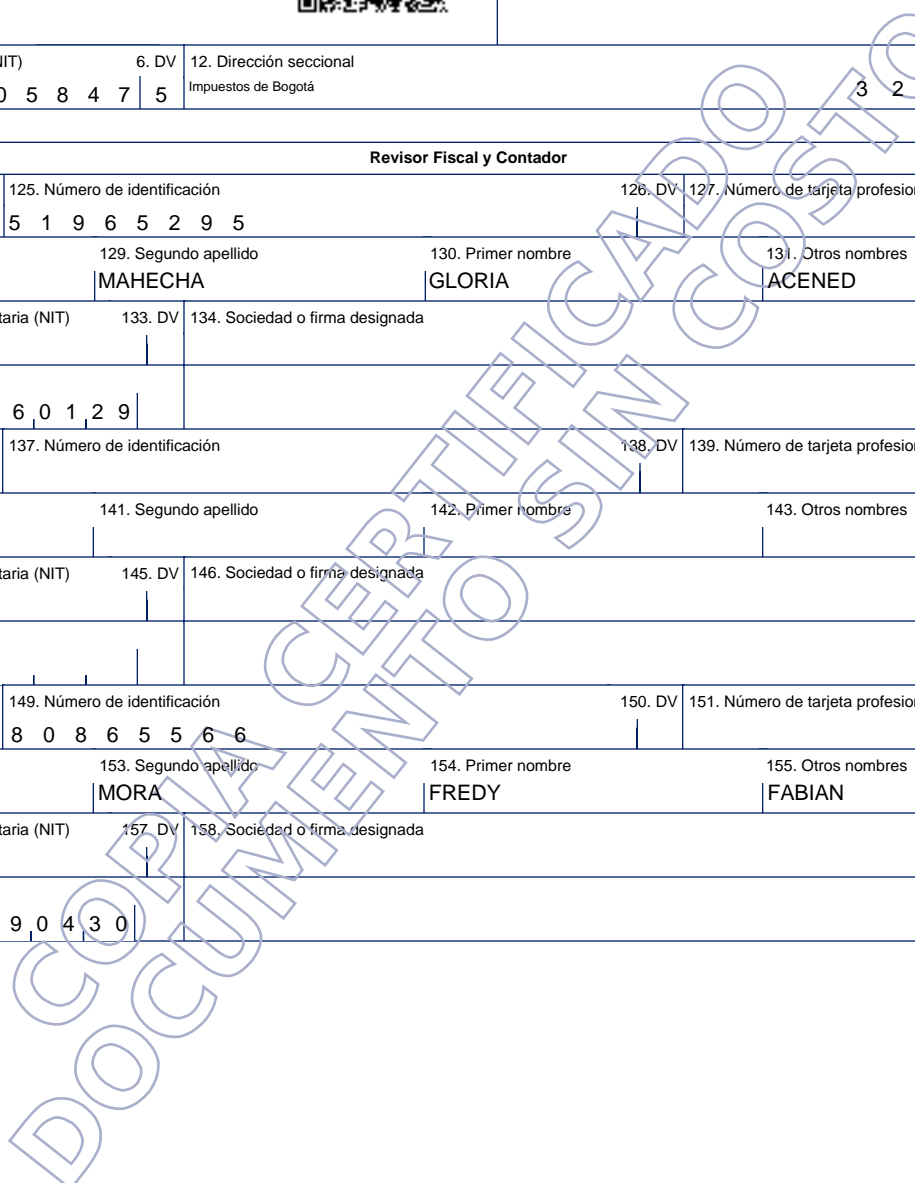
IIT) 6. DV 12. Dirección seccional
0 5 8 4 7 5 Impuestos de Bogotá 3 2

Revisor Fiscal y Contador

125. Número de identificación 126. DV 127. Número de tarjeta profesion
5 1 9 6 5 2 9 5

129. Segundo apellido 130. Primer nombre 131. Otros nombres
MAHECHA GLORIA ACENED

taria (NIT) 133. DV 134. Sociedad o firma designada
6 0 1 2 9

137. Número de identificación 138. DV 139. Número de tarjeta profesion

141. Segundo apellido 142. Primer nombre 143. Otros nombres

taria (NIT) 145. DV 146. Sociedad o firma designada

149. Número de identificación 150. DV 151. Número de tarjeta profesion
8 0 8 6 5 5 6 6

153. Segundo apellido 154. Primer nombre 155. Otros nombres
MORA FREDY FABIAN

taria (NIT) 157. DV 158. Sociedad o firma designada
9 0 4 3 0

COPIA CERTIFICADO
DOCUMENTO SIN COSTO